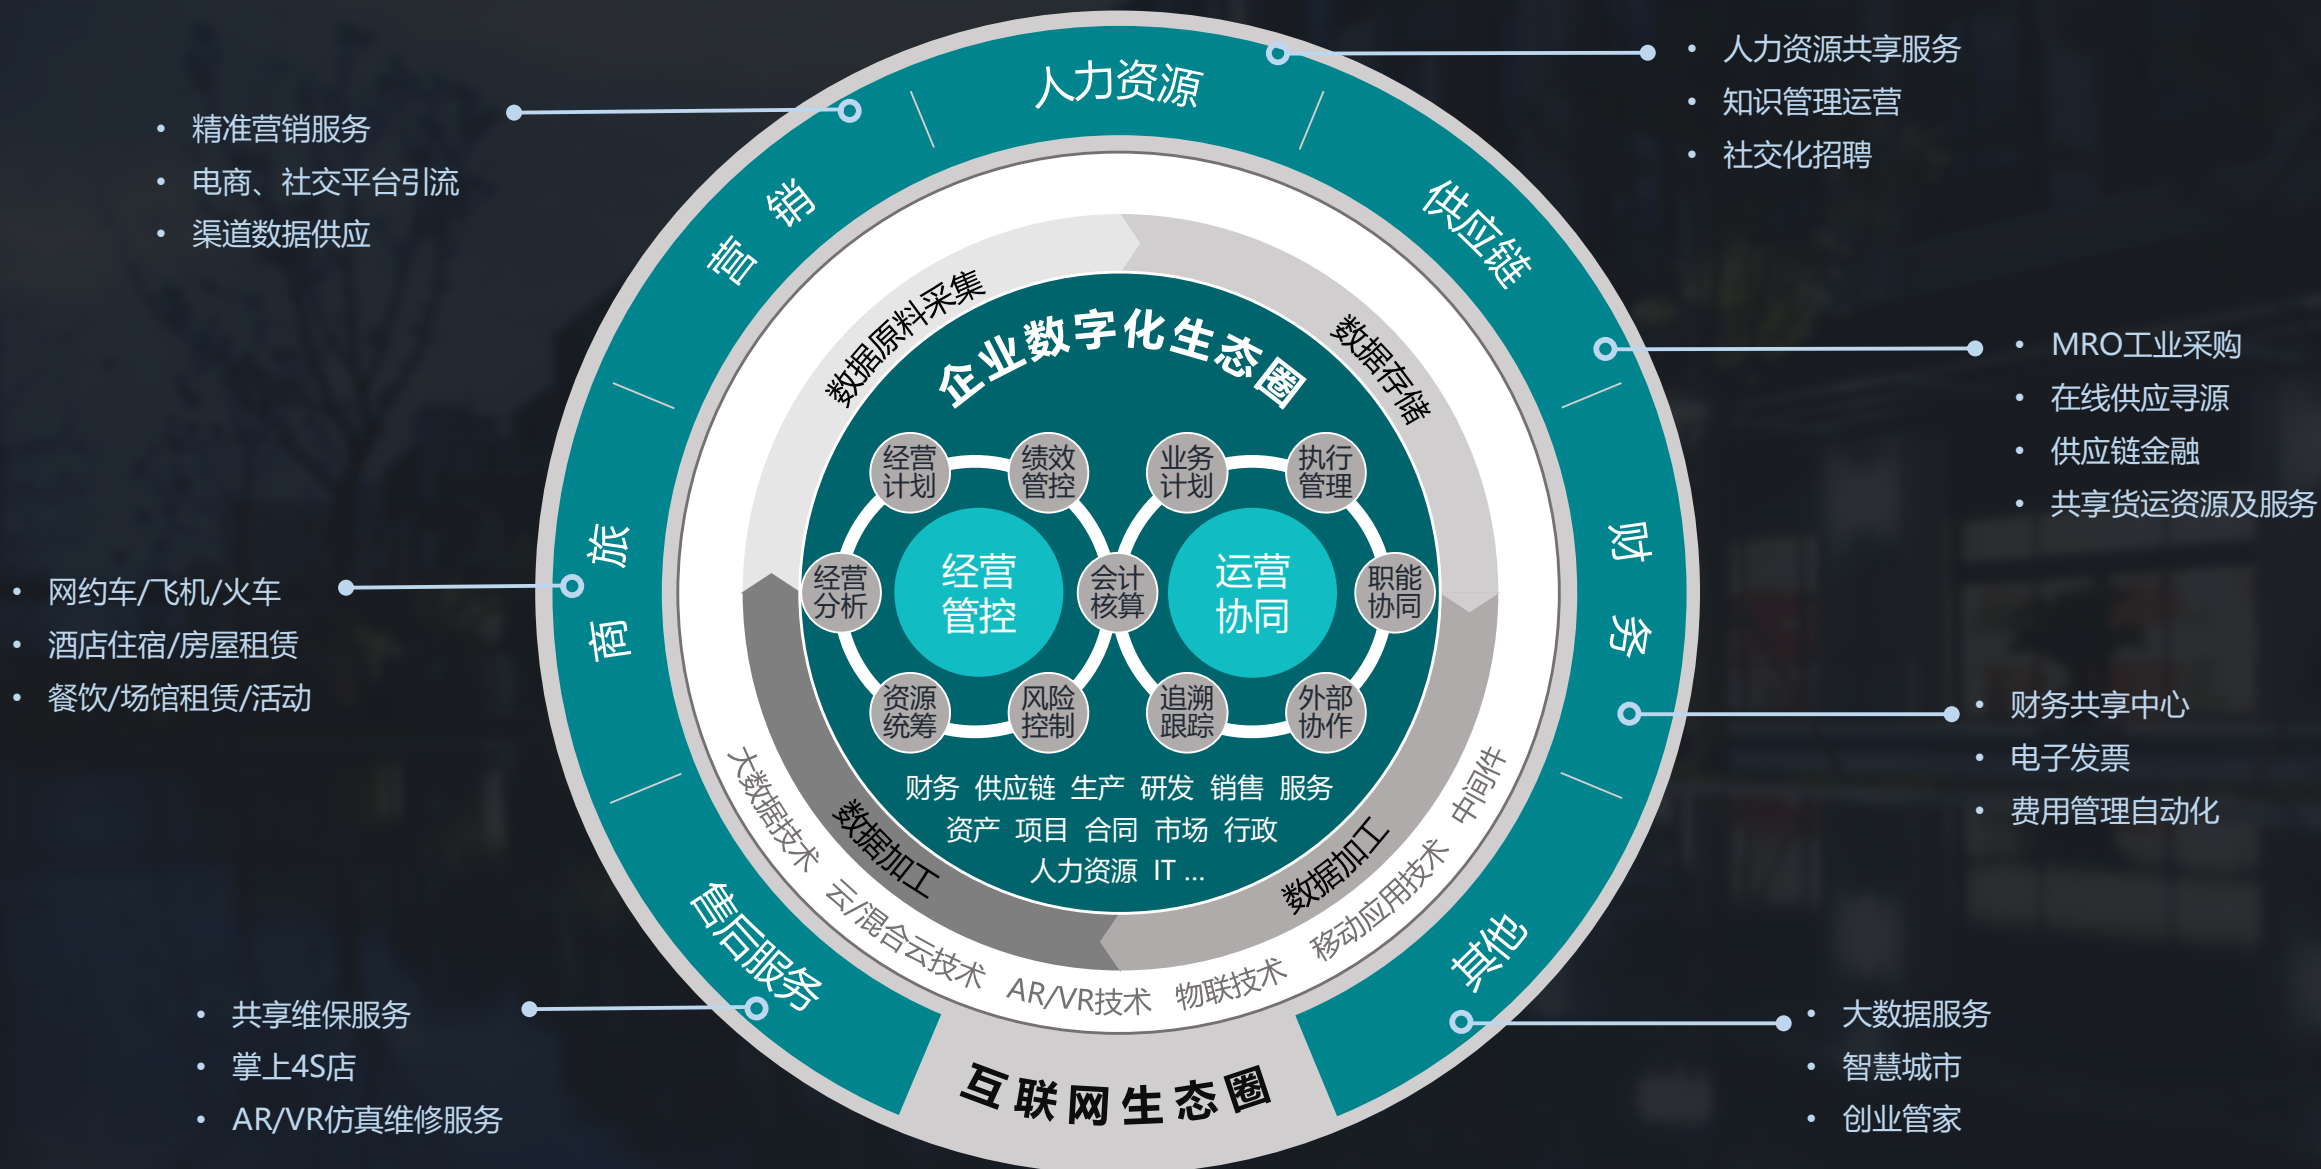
• 精准营销服务
• 电商、社交平台引流
• 渠道数据供应

人力资源

• 人力资源共享服务
• 知识管理运营
• 社交化招聘

营销

供应链

• MRO工业采购
• 在线供应寻源
• 供应链金融
• 共享货运资源及服务

数据原料采集

企业数字化生态圈

数据存储

经营计划
绩效管控
业务计划
执行管理
经营分析
经营管控
会计核算
运营协同
职能协同
资源统筹
风险控制
追溯跟踪
外部协作

财务 供应链 生产 研发 销售 服务
资产 项目 合同 市场 行政
人力资源 IT ...

商旅

• 网约车/飞机/火车
• 酒店住宿/房屋租赁
• 餐饮/场馆租赁/活动

财务

• 财务共享中心
• 电子发票
• 费用管理自动化

大数据技术
数据加工
云/混合云技术
AR/VR技术
物联技术
移动应用技术
数据加工
中间件

售后服务

其他

互联网生态圈

• 共享维保服务
• 掌上4S店
• AR/VR仿真维修服务

• 大数据服务
• 智慧城市
• 创业管家